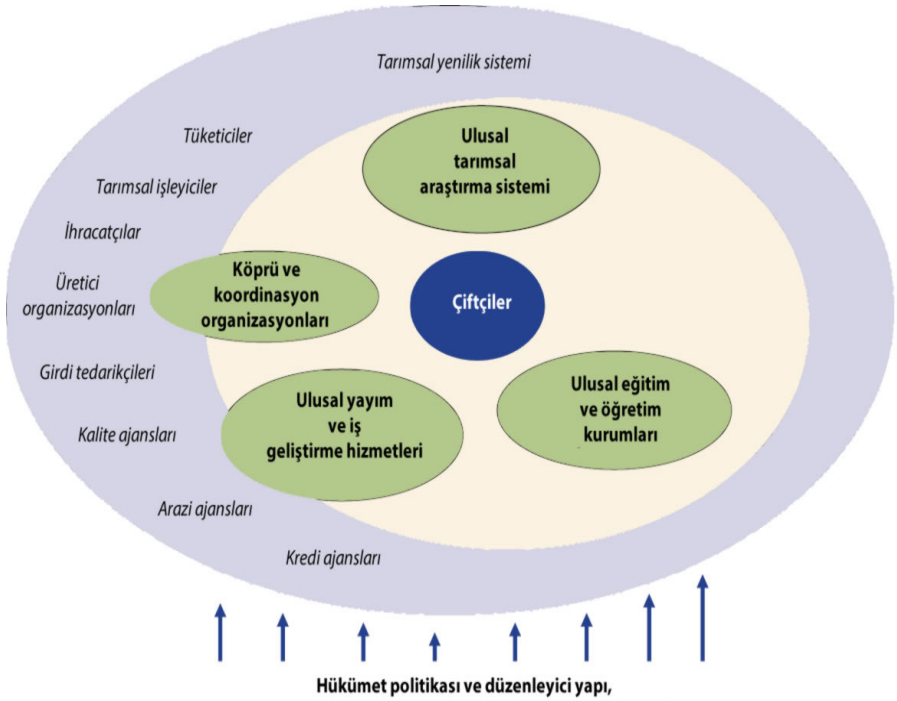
Tarımsal yenilik sistemi

Tüketiciler

Tarımsal işleyiciler

İhracatçılar

Üretici organizasyonları

Girdi tedarikçileri

Kalite ajansları

Arazi ajansları

Kredi ajansları

Ulusal tarımsal araştırma sistemi

Köprü ve koordinasyon organizasyonları

Çiftçiler

Ulusal yayım ve iş geliştirme hizmetleri

Ulusal eğitim ve öğretim kurumları

Hükümet politikası ve düzenleyici yapı,